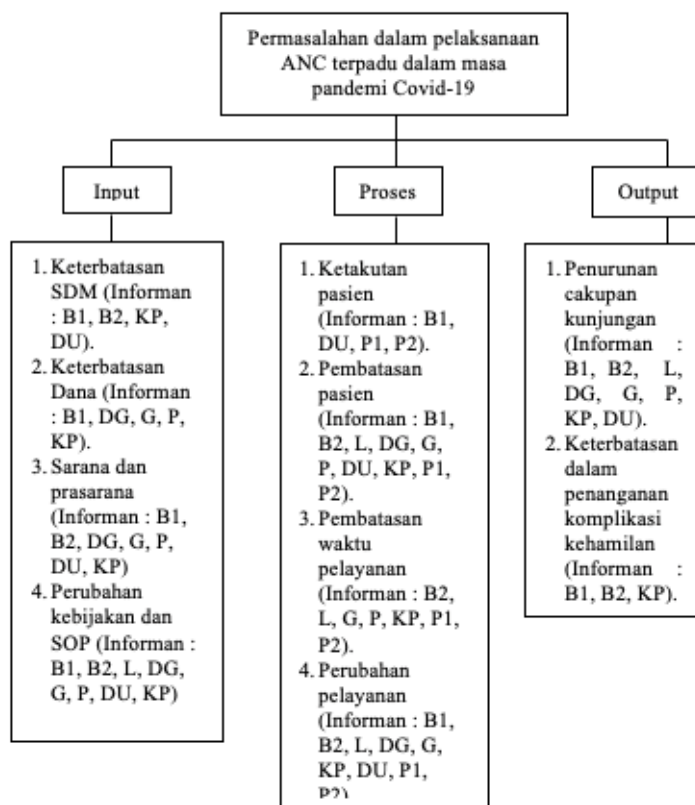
Permasalahan dalam pelaksanaan ANC terpadu dalam masa pandemi Covid-19

Input

1. Keterbatasan SDM (Informan : B1, B2, KP, DU).
2. Keterbatasan Dana (Informan : B1, DG, G, P, KP).
3. Sarana dan prasarana (Informan : B1, B2, DG, G, P, DU, KP)
4. Perubahan kebijakan dan SOP (Informan : B1, B2, L, DG, G, P, DU, KP)

Proses

1. Ketakutan pasien (Informan : B1, DU, P1, P2).
2. Pembatasan pasien (Informan : B1, B2, L, DG, G, P, DU, KP, P1, P2).
3. Pembatasan waktu pelayanan (Informan : B2, L, G, P, KP, P1, P2).
4. Perubahan pelayanan (Informan : B1, B2, L, DG, G, KP, DU, P1, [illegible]

Output

1. Penurunan cakupan kunjungan (Informan : B1, B2, L, DG, G, P, KP, DU).
2. Keterbatasan dalam penanganan komplikasi kehamilan (Informan : B1, B2, KP).